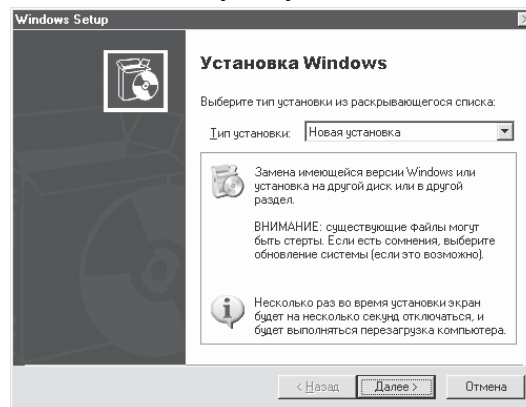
Windows Setup

Установка Windows

Выберите тип установки из раскрывающегося списка:

Тип установки: Новая установка

Замена имеющейся версии Windows или установка на другой диск или в другой раздел.

ВНИМАНИЕ: существующие файлы могут быть стерты. Если есть сомнения, выберите обновление системы (если это возможно).

Несколько раз во время установки экран будет на несколько секунд отключаться, и будет выполняться перезагрузка компьютера.

< Назад Далее > Отмена